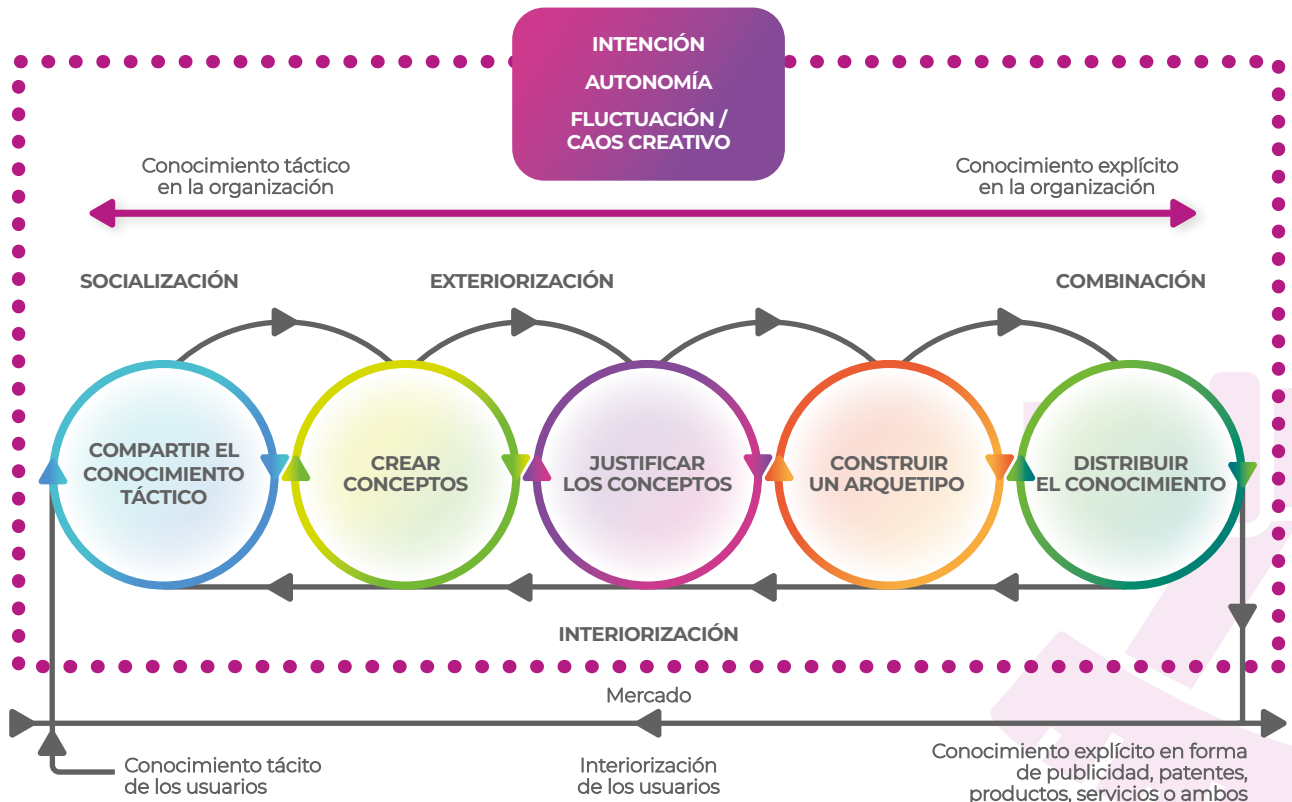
INTENCIÓN

AUTONOMÍA

FLUCTUACIÓN / CAOS CREATIVO

Conocimiento táctico en la organización

Conocimiento explícito en la organización

SOCIALIZACIÓN

EXTERIORIZACIÓN

COMBINACIÓN

COMPARTIR EL CONOCIMIENTO TÁCTICO

CREAR CONCEPTOS

JUSTIFICAR LOS CONCEPTOS

CONSTRUIR UN ARQUETIPO

DISTRIBUIR EL CONOCIMIENTO

INTERIORIZACIÓN

Mercado

Conocimiento tácito de los usuarios

Interiorización de los usuarios

Conocimiento explícito en forma de publicidad, patentes, productos, servicios o ambos